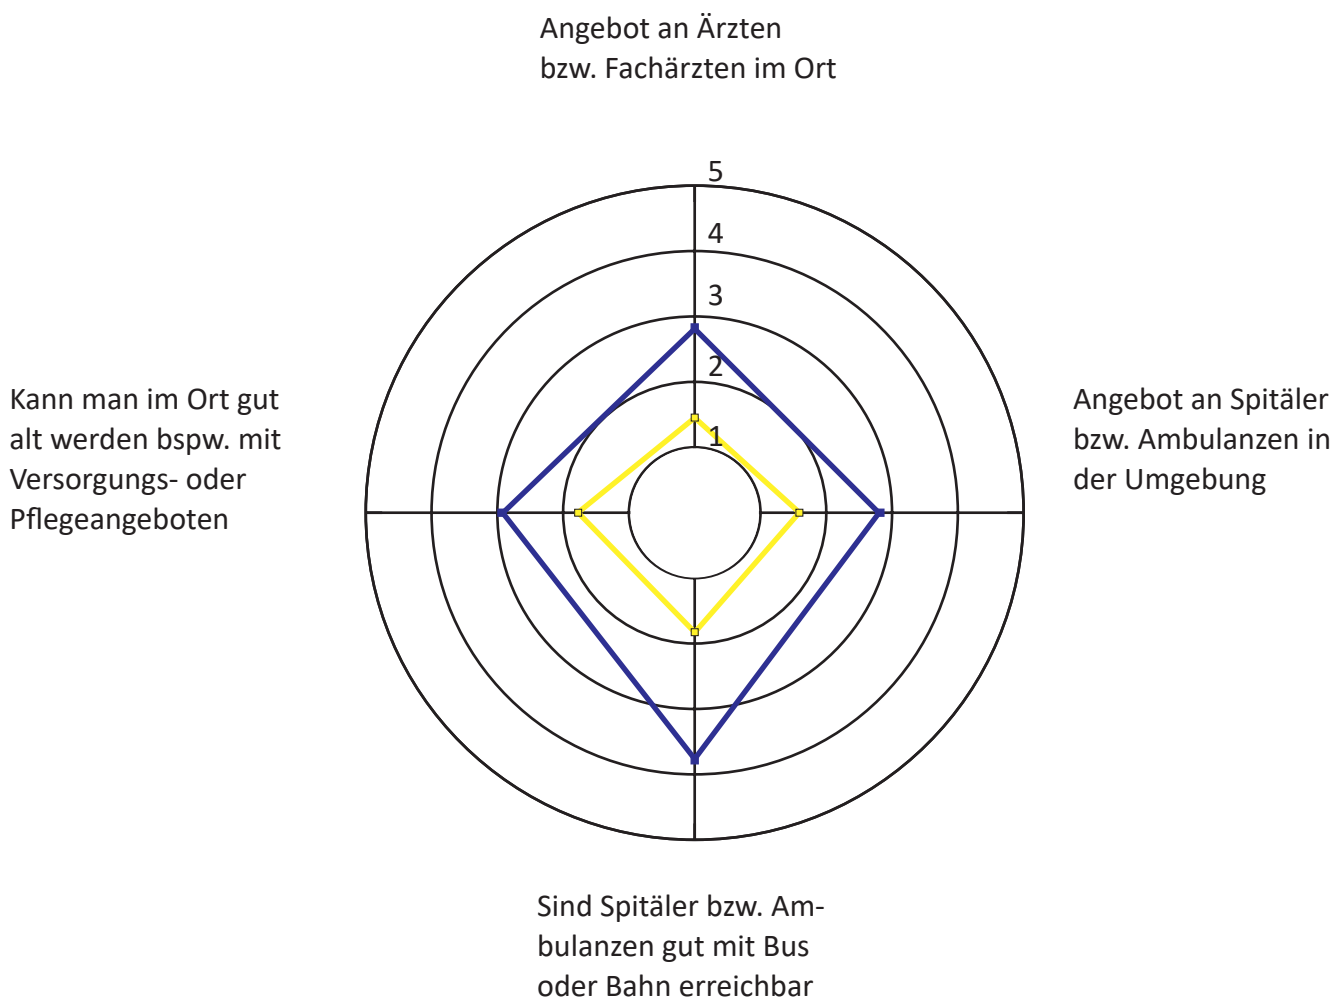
Angebot an Ärzten bzw. Fachärzten im Ort

5
4
3
2
1

Kann man im Ort gut alt werden bspw. mit Versorgungs- oder Pflegeangeboten

Angebot an Spitäler bzw. Ambulanzen in der Umgebung

Sind Spitäler bzw. Ambulanzen gut mit Bus oder Bahn erreichbar